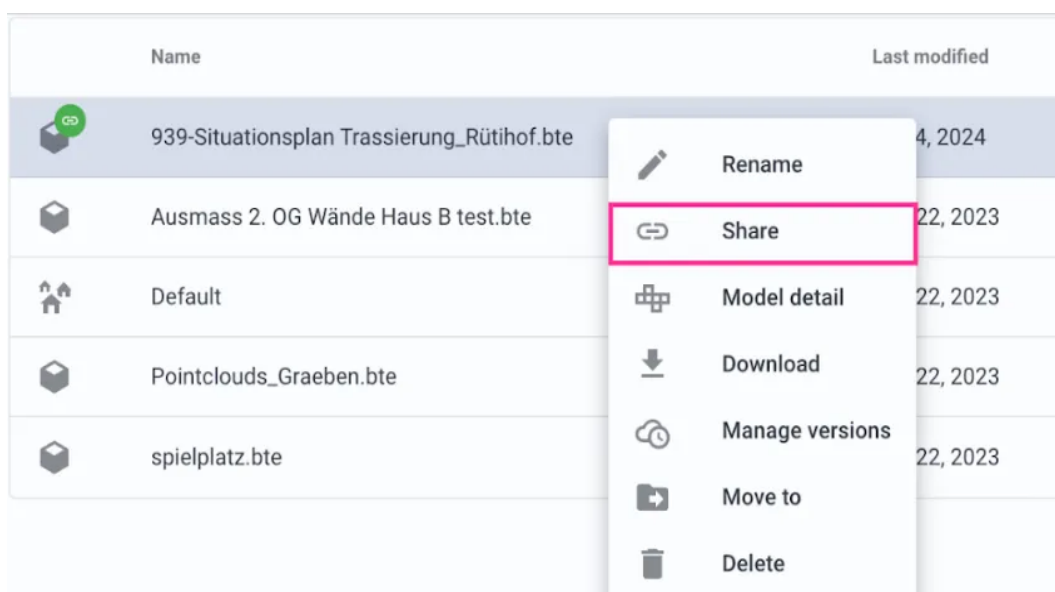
Name

Last modified

939-Situationsplan Trassierung_Rütihof.bte

4, 2024

Ausmass 2. OG Wände Haus B test.bte

22, 2023

Default

22, 2023

Pointclouds_Graeben.bte

22, 2023

spielplatz.bte

22, 2023

Rename

Share

Model detail

Download

Manage versions

Move to

Delete